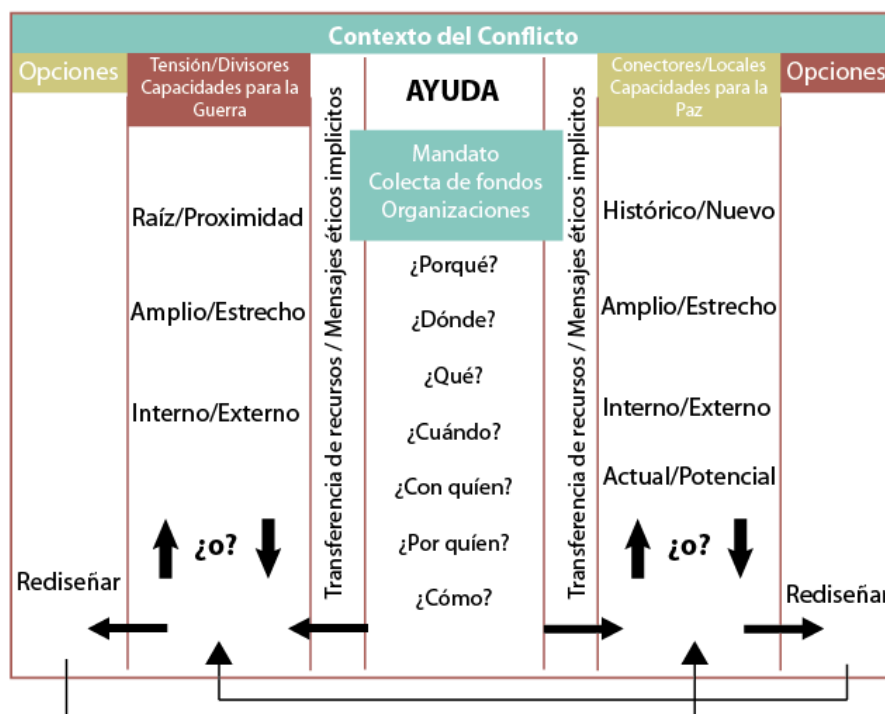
Contexto del Conflicto

Opciones

Tensión/Divisores Capacidades para la Guerra

Raíz/Proximidad

Amplio/Estrecho

Interno/Externo

¿o?

Rediseñar

Transferencia de recursos / Mensajes éticos implícitos

AYUDA

Mandato
Colecta de fondos
Organizaciones

¿Porqué?

¿Dónde?

¿Qué?

¿Cuándo?

¿Con quíen?

¿Por quíen?

¿Cómo?

Transferencia de recursos / Mensajes éticos implícitos

Conectores/Locales Capacidades para la Paz

Histórico/Nuevo

Amplio/Estrecho

Interno/Externo

Actual/Potencial

¿o?

Opciones

Rediseñar